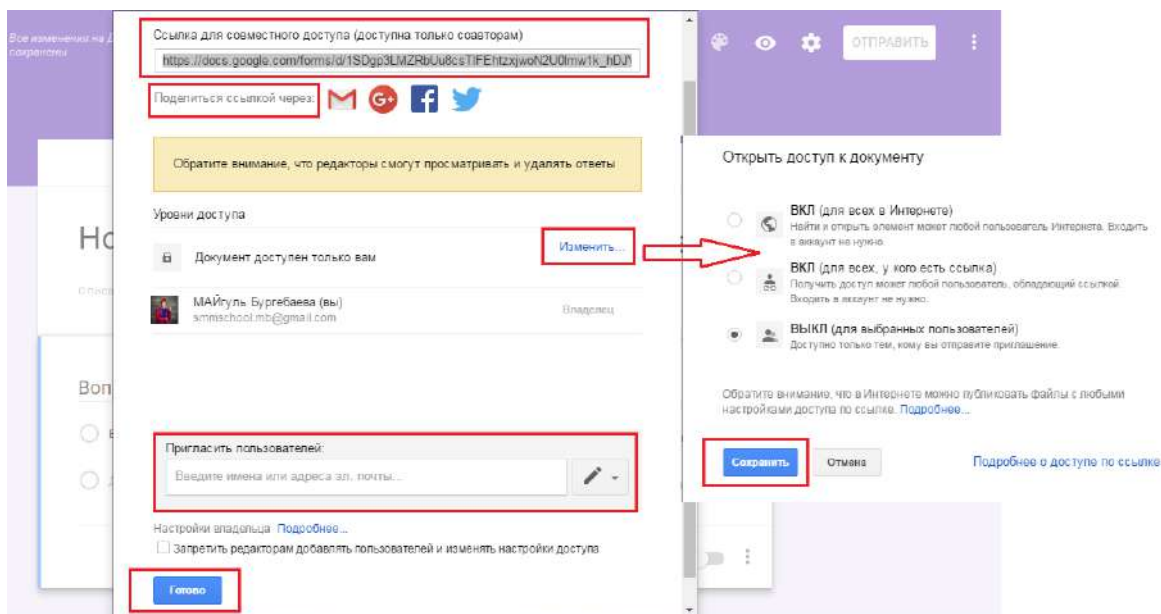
Все изменения на Д сохранены

ОТПРАВИТЬ

Ссылка для совместного доступа (доступна только соавторам)

https://docs.google.com/forms/d/1SDgp3LMZRbUu8csTIFEhtzxjwoN2U0lmw1k_hDJ

Поделиться ссылкой через:

Обратите внимание, что редакторы смогут просматривать и удалять ответы

Уровни доступа

Документ доступен только вам

Изменить...

МАЙгуль Бургебаева (вы)
smmschool.mb@gmail.com

Владелец

Но

Вопр

Пригласить пользователей:

Введите имена или адреса эл. почты...

Настройки владельца Подробнее...

Запретить редакторам добавлять пользователей и изменять настройки доступа

Готово

Открыть доступ к документу

ВКЛ (для всех в Интернете)
Найти и открыть элемент может любой пользователь Интернета. Входить в аккаунт не нужно.

ВКЛ (для всех, у кого есть ссылка)
Получить доступ может любой пользователь, обладающий ссылкой. Входить в аккаунт не нужно.

ВЫКЛ (для выбранных пользователей)
Доступно только тем, кому вы отправите приглашение.

Обратите внимание, что в Интернете можно публиковать файлы с любыми настройками доступа по ссылке. Подробнее...

Сохранить

Отмена

Подробнее о доступе по ссылке